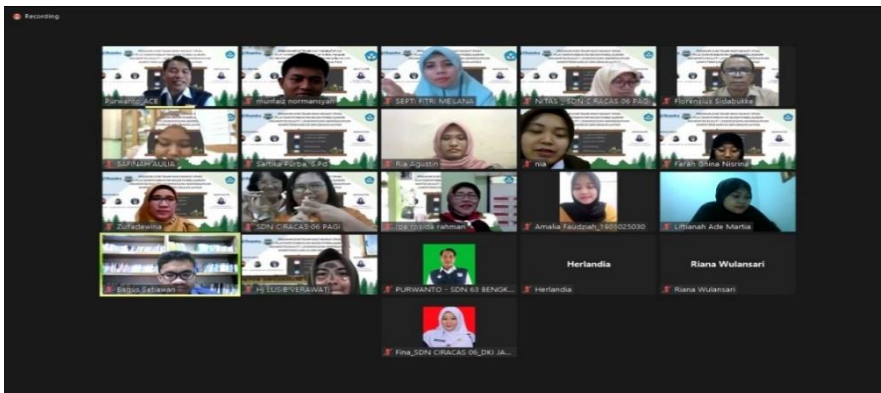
Recording

Purwanto ACE

munfaiz normansyah

SEPTI FITRI MELANA

NITA SDN CIRACAS 06 PAGI

Florensius Sidabutke

SAFINAH AULIA

Sartika Purba, S.Pd

Ria Agustin

nia

Farah Ghina Nisrina

Zulfadewina

SDN CIRACAS 06 PAGI

ida rosida rahmani

Amalia Faudziah_1905025030

Liftianah Ade Martia

Bagus Setiawan

Hj LUSI EVERAWATI

PURWANTO - SDN 63 BENGK...

Herlandia

Herlandia

Riana Wulansari

Riana Wulansari

Fina_SDN CIRACAS 06_DKI JA...